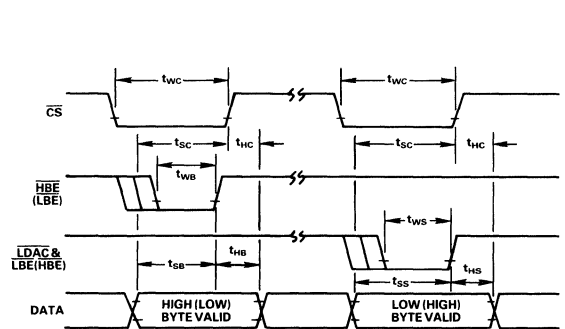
$t_{WC}$
$t_{WC}$
$\overline{CS}$
$t_{SC}$
$t_{HC}$
$t_{SC}$
$t_{HC}$
$t_{WB}$
$\overline{HBE}$
$(\overline{LBE})$
$t_{WS}$
$\overline{LDAC}$ &
$\overline{LBE}(\overline{HBE})$
$t_{SB}$
$t_{HB}$
$t_{SS}$
$t_{HS}$
DATA
HIGH (LOW) BYTE VALID
LOW (HIGH) BYTE VALID